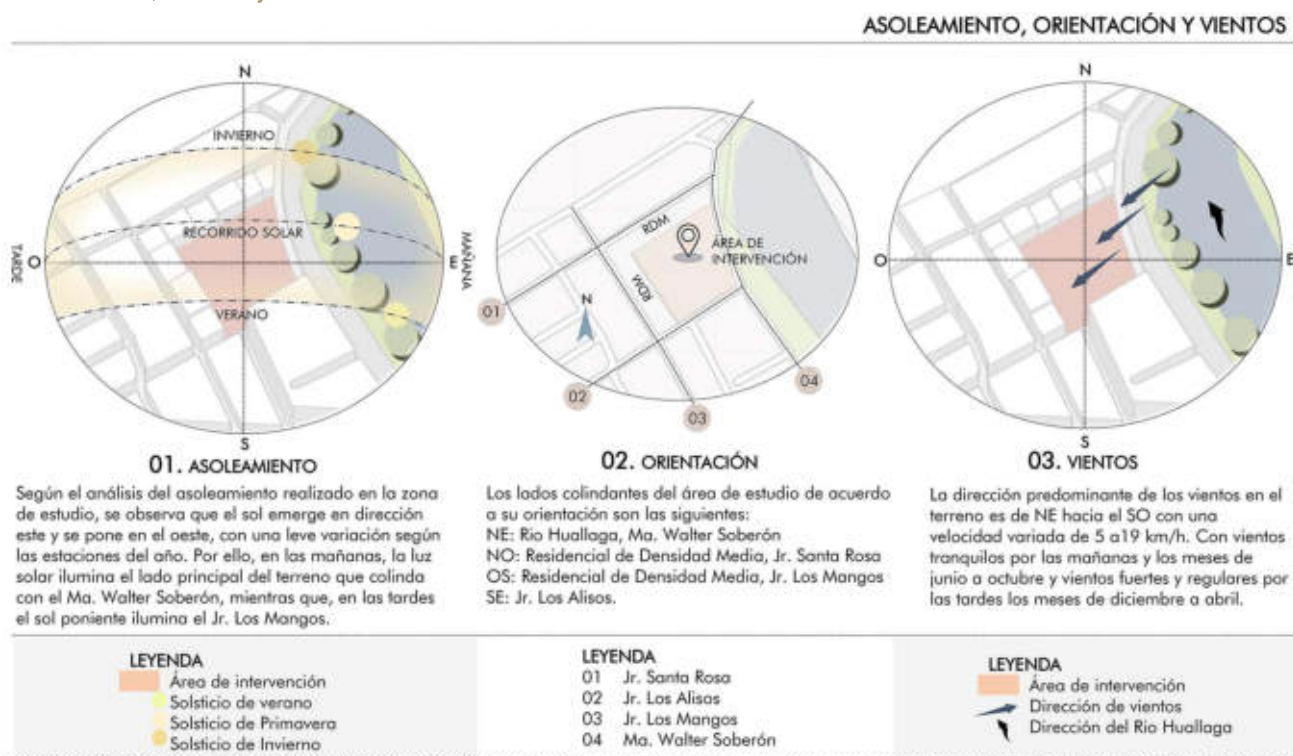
ASOLEAMIENTO, ORIENTACIÓN Y VIENTOS

N
INVIERNO
RECORRIDO SOLAR
TARDE
O
E
MAÑANA
VERANO
S

RDM
ÁREA DE INTERVENCIÓN
RDM
N
01
02
03
04

N
O
E
S

01. ASOLEAMIENTO

Según el análisis del asoleamiento realizado en la zona de estudio, se observa que el sol emerge en dirección este y se pone en el oeste, con una leve variación según las estaciones del año. Por ello, en las mañanas, la luz solar ilumina el lado principal del terreno que colinda con el Ma. Walter Soberón, mientras que, en las tardes el sol poniente ilumina el Jr. Los Mangos.

02. ORIENTACIÓN

Los lados colindantes del área de estudio de acuerdo a su orientación son las siguientes:
NE: Rio Huallaga, Ma. Walter Soberón
NO: Residencial de Densidad Media, Jr. Santa Rosa
OS: Residencial de Densidad Media, Jr. Los Mangos
SE: Jr. Los Alisos.

03. VIENTOS

La dirección predominante de los vientos en el terreno es de NE hacia el SO con una velocidad variada de 5 a19 km/h. Con vientos tranquilos por las mañanas y los meses de junio a octubre y vientos fuertes y regulares por las tardes los meses de diciembre a abril.

LEYENDA
Área de intervención
Solsticio de verano
Solsticio de Primavera
Solsticio de Invierno

LEYENDA
01 Jr. Santa Rosa
02 Jr. Los Alisos
03 Jr. Los Mangos
04 Ma. Walter Soberón

LEYENDA
Área de intervención
Dirección de vientos
Dirección del Rio Huallaga